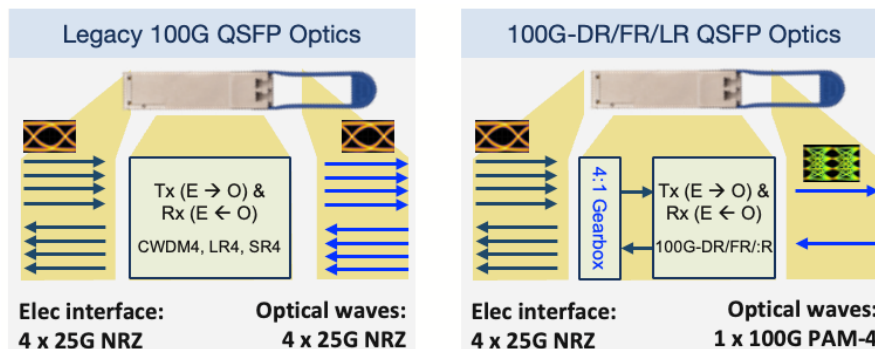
Legacy 100G QSFP Optics

Tx (E → O) &
Rx (E ← O)

CWDM4, LR4, SR4

Elec interface:
4 x 25G NRZ

Optical waves:
4 x 25G NRZ

100G-DR/FR/LR QSFP Optics

4:1 Gearbox

Tx (E → O) &
Rx (E ← O)

100G-DR/FR/:R

Elec interface:
4 x 25G NRZ

Optical waves:
1 x 100G PAM-4